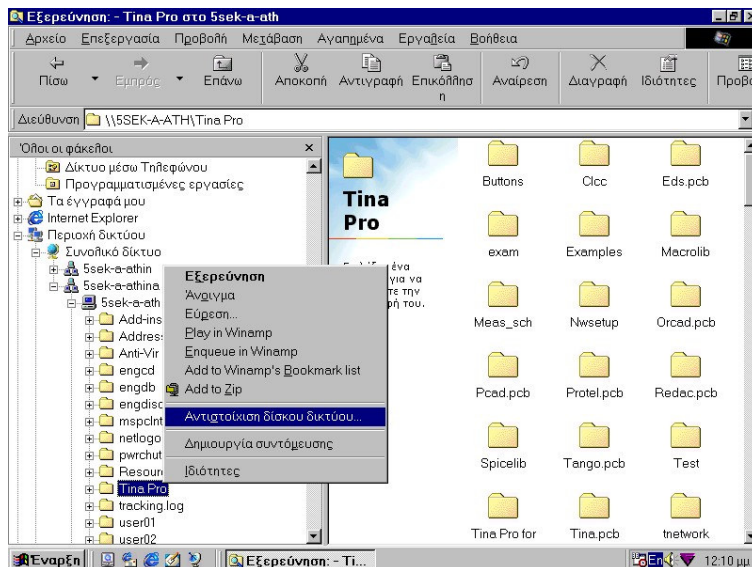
Εξερεύνηση: - Tina Pro στο 5sek-a-ath

Αρχείο Επεξεργασία Προβολή Μετάβαση Αγαπημένα Εργαλεία Βοήθεια

Πίσω Εμπρός Επάνω Αποκοπή Αντιγραφή Επικόλληση Αναίρεση Διαγραφή Ιδιότητες Προβο

Διεύθυνση \\5SEK-A-ATH\Tina Pro

Όλοι οι φάκελοι ×

Δίκτυο μέσω Τηλεφώνου
Προγραμματισμένες εργασίες
Τα έγγραφά μου
Internet Explorer
Περιοχή δικτύου
Συνολικό δικτυο
5sek-a-athin
5sek-a-athina
5sek-a-ath
Add-ins
Addres
Anti-Vir
engcd
engdb
engdisc
msplnt
netlogo
pwrchut
Resour
Tina Pro
tracking.log
user01
user02

Εξερεύνηση
Άνοιγμα
Εύρεση...
Play in Winamp
Enqueue in Winamp
Add to Winamp's Bookmark list
Add to Zip
Αντιστοίχιση δίσκου δικτύου...
Δημιουργία συντόμευσης
Ιδιότητες

Tina Pro

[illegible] ένα
για να
τε την
ρή του.

Buttons
Clcc
Eds.pcb
exam
Examples
Macrolib
Meas_sch
Nwsetup
Orcad.pcb
Pcad.pcb
Protel.pcb
Redac.pcb
Spicelib
Tango.pcb
Test
Tina Pro for
Tina.pcb
tnetwork

Έναρξη
Εξερεύνηση: - Ti...
En
12:10 μμ